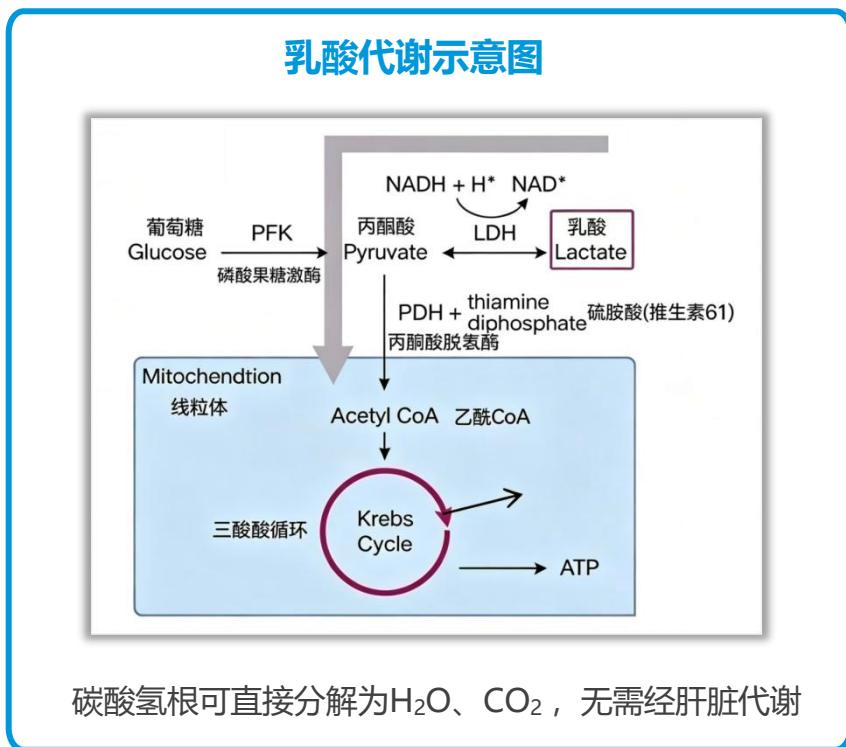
乳酸代谢示意图

NADH + H* NAD*

葡萄糖
Glucose

PFK

磷酸果糖激酶

丙酮酸
Pyruvate

LDH

乳酸
Lactate

PDH + thiamine diphosphate 硫胺酸(推生素61)

丙酮酸脱氢酶

Mitochendtion

线粒体

Acetyl CoA 乙酰CoA

三酸酸循环

Krebs Cycle

ATP

碳酸氢根可直接分解为$H_2O$、$CO_2$，无需经肝脏代谢